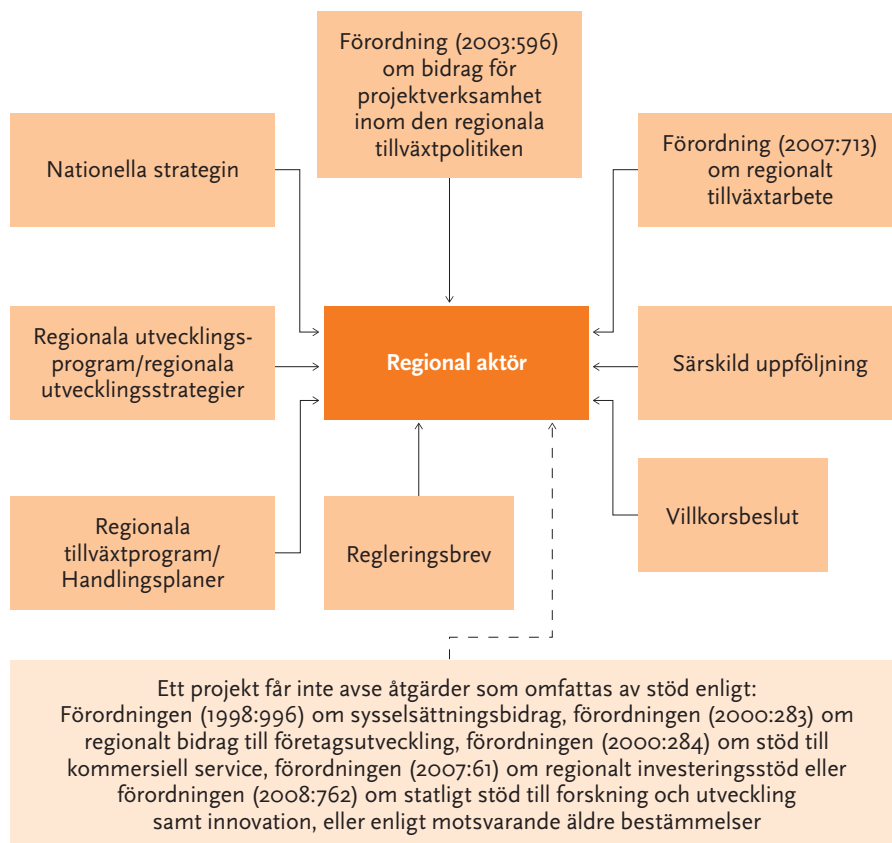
Förordning (2003:596) om bidrag för projektverksamhet inom den regionala tillväxtpolitiken

Nationella strategin

Förordning (2007:713) om regionalt tillväxtarbete

Regionala utvecklingsprogram/regionala utvecklingsstrategier

Regional aktör

Särskild uppföljning

Regionala tillväxtprogram/ Handlingsplaner

Regleringsbrev

Villkorsbeslut

Ett projekt får inte avse åtgärder som omfattas av stöd enligt: Förordningen (1998:996) om sysselsättningsbidrag, förordningen (2000:283) om regionalt bidrag till företagsutveckling, förordningen (2000:284) om stöd till kommersiell service, förordningen (2007:61) om regionalt investeringsstöd eller förordningen (2008:762) om statligt stöd till forskning och utveckling samt innovation, eller enligt motsvarande äldre bestämmelser